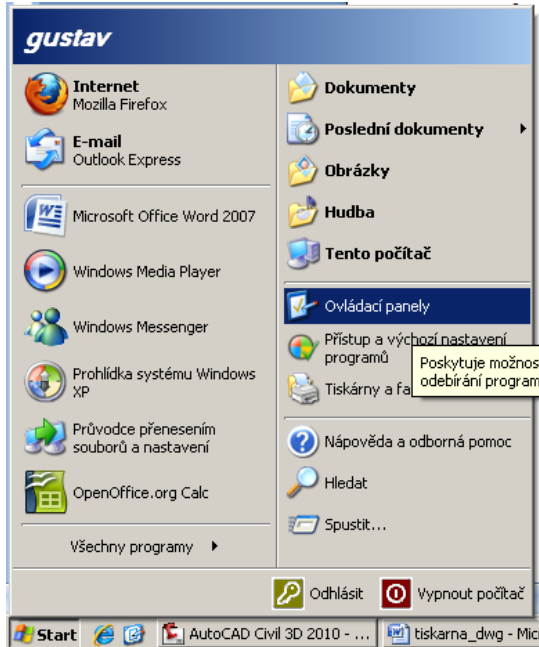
gustav

Internet
Mozilla Firefox

E-mail
Outlook Express

Microsoft Office Word 2007

Windows Media Player

Windows Messenger

Prohlídka systému Windows XP

Průvodce přenesením souborů a nastavení

OpenOffice.org Calc

Všechny programy

Dokumenty

Poslední dokumenty

Obrázky

Hudba

Tento počítač

Ovládací panely

Přístup a výchozí nastavení programů

Tiskárny a fa

Poskytuje možnos
odebírání program

Nápověda a odborná pomoc

Hledat

Spustit...

Odhlásit

Vypnout počítač

Start

AutoCAD Civil 3D 2010 - ...

tiskarna_dwg - Mic